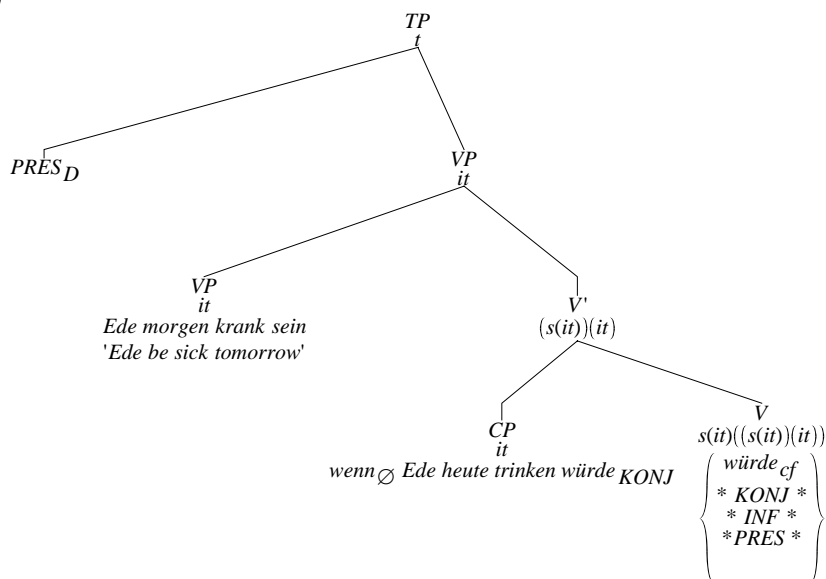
TP
t

$PRES_D$

VP
it

VP
it
Ede morgen krank sein
'Ede be sick tomorrow'

V'
$(s(it))(it)$

CP
it
wenn $\varnothing$ Ede heute trinken $würde_{KONJ}$

V
$s(it)((s(it))(it))$
$\left\{ \begin{array}{c} würde_{cf} \\ * KONJ * \\ * INF * \\ * PRES * \end{array} \right\}$